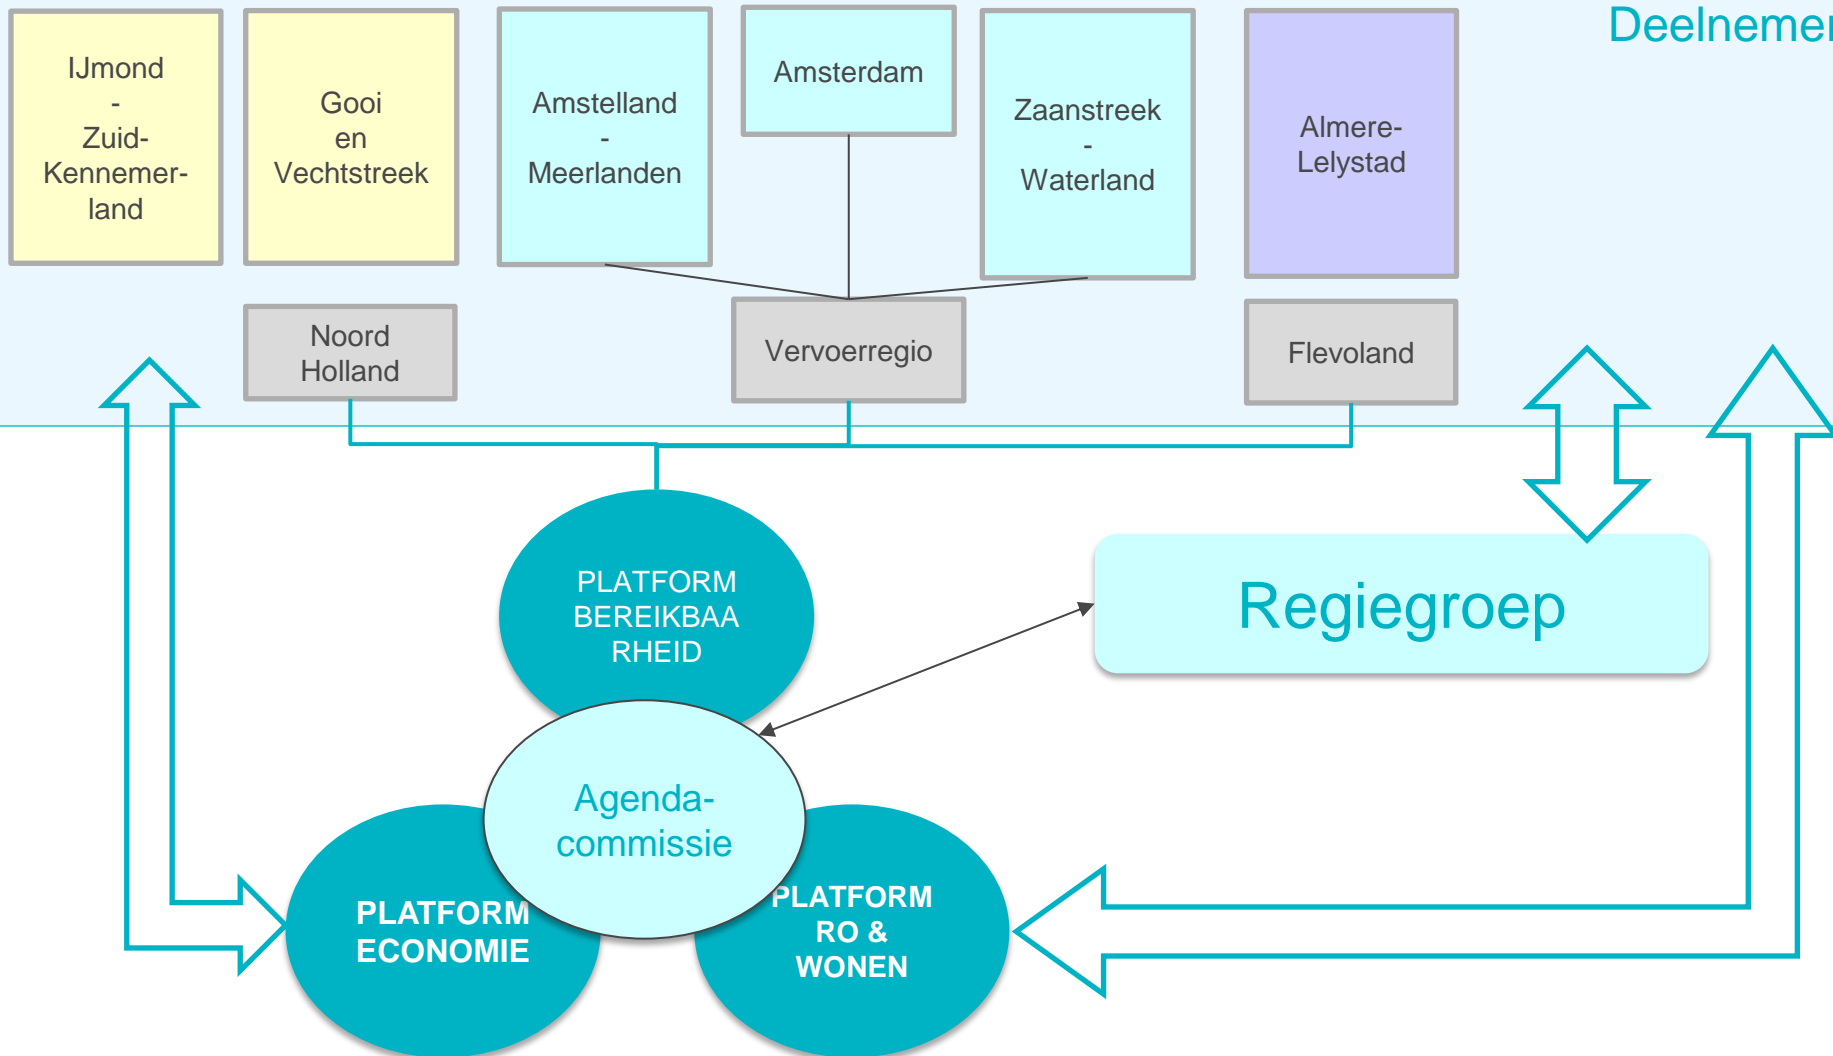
Deelnemer

IJmond - Zuid-Kennemerland

Gooi en Vechtstreek

Amstelland - Meerlanden

Amsterdam

Zaanstreek - Waterland

Almere-Lelystad

Noord Holland

Vervoerregio

Flevoland

PLATFORM BEREIKBAARHEID

Regiegroep

Agenda-commissie

PLATFORM ECONOMIE

PLATFORM RO & WONEN